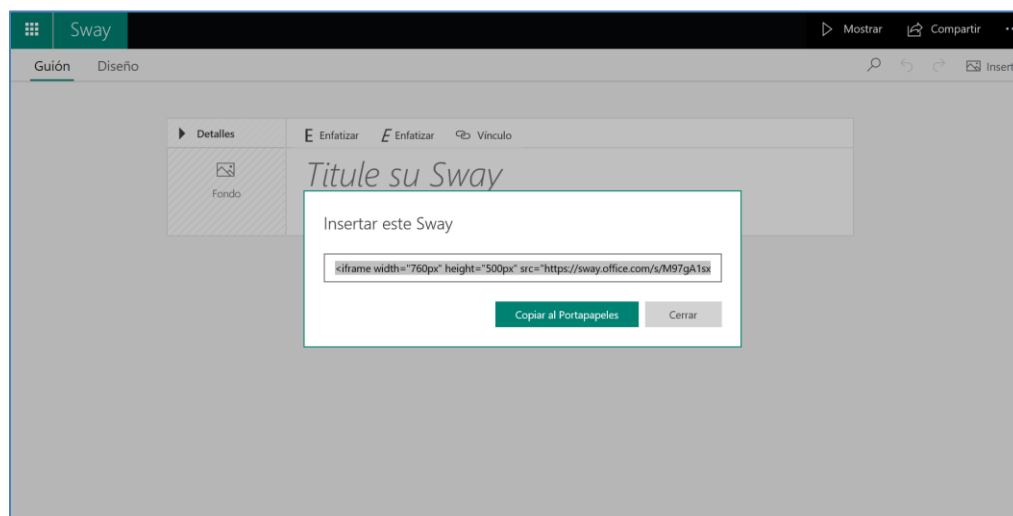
Sway

Mostrar Compartir

Guión Diseño

Insert

Detalles

Fondo

E Enfatizar E Enfatizar Vínculo

Titule su Sway

Insertar este Sway

<iframe width="760px" height="500px" src="https://sway.office.com/s/M97gA1sx

Copiar al Portapapeles

Cerrar